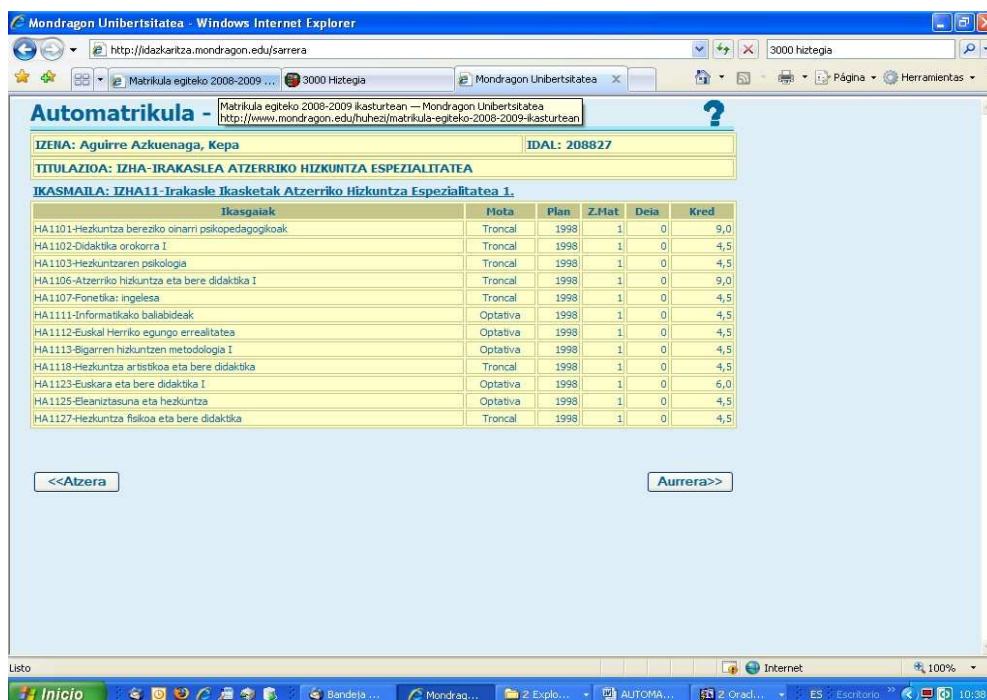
Mondragon Unibertsitatea - Windows Internet Explorer

http://idazkaritza.mondragon.edu/sarrera

3000 hiztegia

Matrikula egiteko 2008-2009 ... | 3000 Hiztegia | Mondragon Unibertsitatea

Página • Herramientas •

Automatrikula -

Matrikula egiteko 2008-2009 ikasturtean — Mondragon Unibertsitatea
http://www.mondragon.edu/huhezi/matrikula-egiteko-2008-2009-ikasturtean

?

IZENA: Aguirre Azkuenaga, Kepa | IDAL: 208827

TITULAZIOA: IZHA-IRAKASLEA ATZERRIKO HIZKUNTZA ESPEZIALITATEA

IKASMAILA: IZHA11-Irakasle Ikasketak Atzerriko Hizkuntza Espezialitatea 1.

| Ikasgaiak | Mota | Plan | Z.Mat | Deia | Kred |
|---|---|---|---|---|---|
| HA1101-Hezkuntza bereziko oinarri psikopedagogikoak | Troncal | 1998 | 1 | 0 | 9,0 |
| HA1102-Didaktika orokorra I | Troncal | 1998 | 1 | 0 | 4,5 |
| HA1103-Hezkuntzaren psikologia | Troncal | 1998 | 1 | 0 | 4,5 |
| HA1106-Atzerriko hizkuntza eta bere didaktika I | Troncal | 1998 | 1 | 0 | 9,0 |
| HA1107-Fonetika: ingelesa | Troncal | 1998 | 1 | 0 | 4,5 |
| HA1111-Informatikako baliabideak | Optativa | 1998 | 1 | 0 | 4,5 |
| HA1112-Euskal Herriko egungo errealitatea | Optativa | 1998 | 1 | 0 | 4,5 |
| HA1113-Bigarren hizkuntzen metodologia I | Optativa | 1998 | 1 | 0 | 4,5 |
| HA1118-Hezkuntza artistikoa eta bere didaktika | Troncal | 1998 | 1 | 0 | 4,5 |
| HA1123-Euskara eta bere didaktika I | Optativa | 1998 | 1 | 0 | 6,0 |
| HA1125-Eleaniztasuna eta hezkuntza | Optativa | 1998 | 1 | 0 | 4,5 |
| HA1127-Hezkuntza fisikoa eta bere didaktika | Troncal | 1998 | 1 | 0 | 4,5 |

<<Atzera

Aurrera>>

Listo | Internet | 100%

Inicio | Bandeja ... | Mondrag... | 2 Explo... | AUTOMA... | 2 Oracl... | ES | Escritorio | 10:38